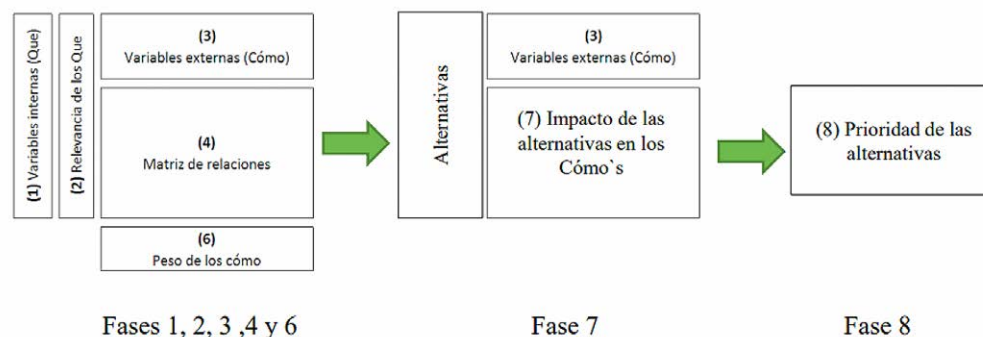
(1) Variables internas (Que)

(2) Relevancia de los Que

(3)
Variables externas (Cómo)

(4)
Matriz de relaciones

(6)
Peso de los cómo

Alternativas

(3)
Variables externas (Cómo)

(7) Impacto de las alternativas en los Cómo`s

(8) Prioridad de las alternativas

Fases 1, 2, 3 ,4 y 6

Fase 7

Fase 8